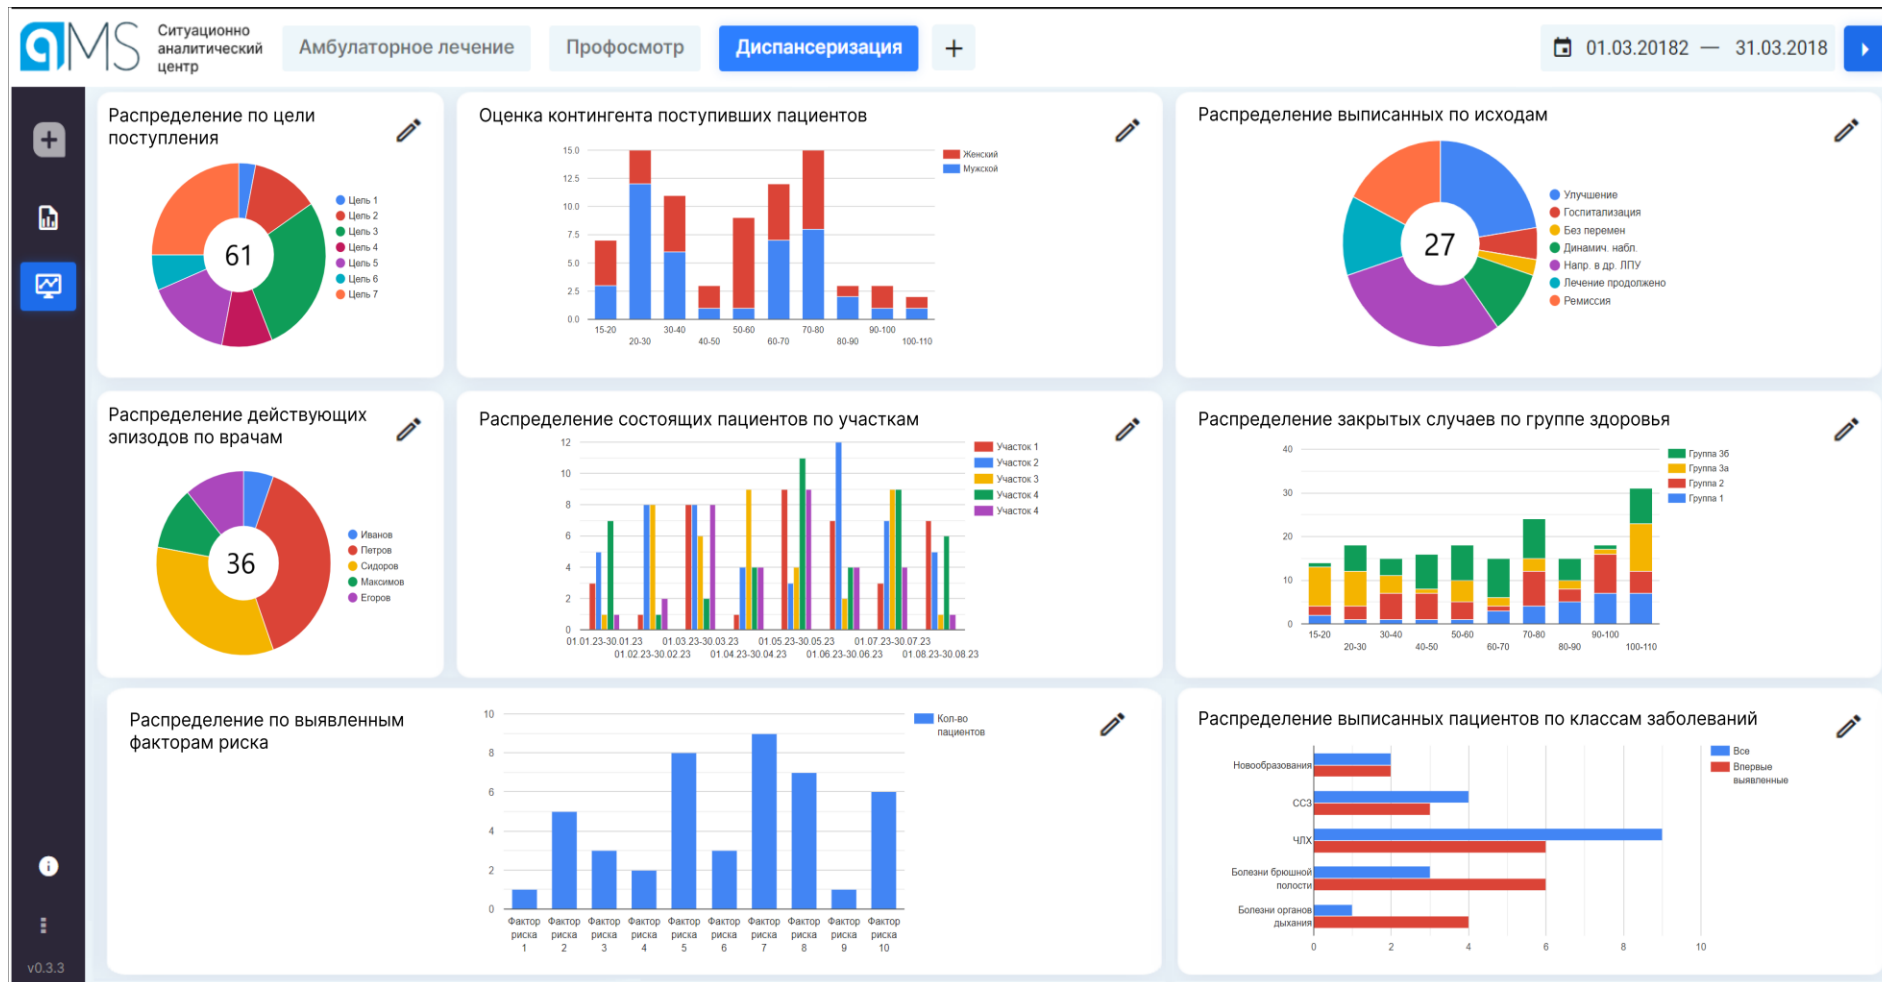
qMS Ситуационно аналитический центр

Амбулаторное лечение Профосмотр Диспансеризация +

01.03.20182 — 31.03.2018

Распределение по цели поступления

61

Цель 1
Цель 2
Цель 3
Цель 4
Цель 5
Цель 6
Цель 7

Оценка контингента поступивших пациентов

15.0
12.5
10.0
7.5
5.0
2.5
0.0

15-20 20-30 30-40 40-50 50-60 60-70 70-80 80-90 90-100 100-110

Женский
Мужской

Распределение выписанных по исходам

27

Улучшение
Госпитализация
Без перемен
Динамич. набл.
Напр. в др. ЛПУ
Лечение продолжено
Ремиссия

Распределение действующих эпизодов по врачам

36

Иванов
Петров
Сидоров
Максимов
Егоров

Распределение состоящих пациентов по участкам

12
10
8
6
4
2
0

01.01.23-30.01.23 01.02.23-30.02.23 01.03.23-30.03.23 01.04.23-30.04.23 01.05.23-30.05.23 01.06.23-30.06.23 01.07.23-30.07.23 01.08.23-30.08.23

Участок 1
Участок 2
Участок 3
Участок 4
Участок 4

Распределение закрытых случаев по группе здоровья

40
30
20
10
0

15-20 20-30 30-40 40-50 50-60 60-70 70-80 80-90 90-100 100-110

Группа 3б
Группа 3а
Группа 2
Группа 1

Распределение по выявленным факторам риска

10
8
6
4
2
0

Фактор риска 1 Фактор риска 2 Фактор риска 3 Фактор риска 4 Фактор риска 5 Фактор риска 6 Фактор риска 7 Фактор риска 8 Фактор риска 9 Фактор риска 10

Кол-во пациентов

Распределение выписанных пациентов по классам заболеваний

Новообразования
ССЗ
ЧЛХ
Болезни брюшной полости
Болезни органов дыхания

0 2 4 6 8 10

Все
Впервые выявленные

v0.3.3